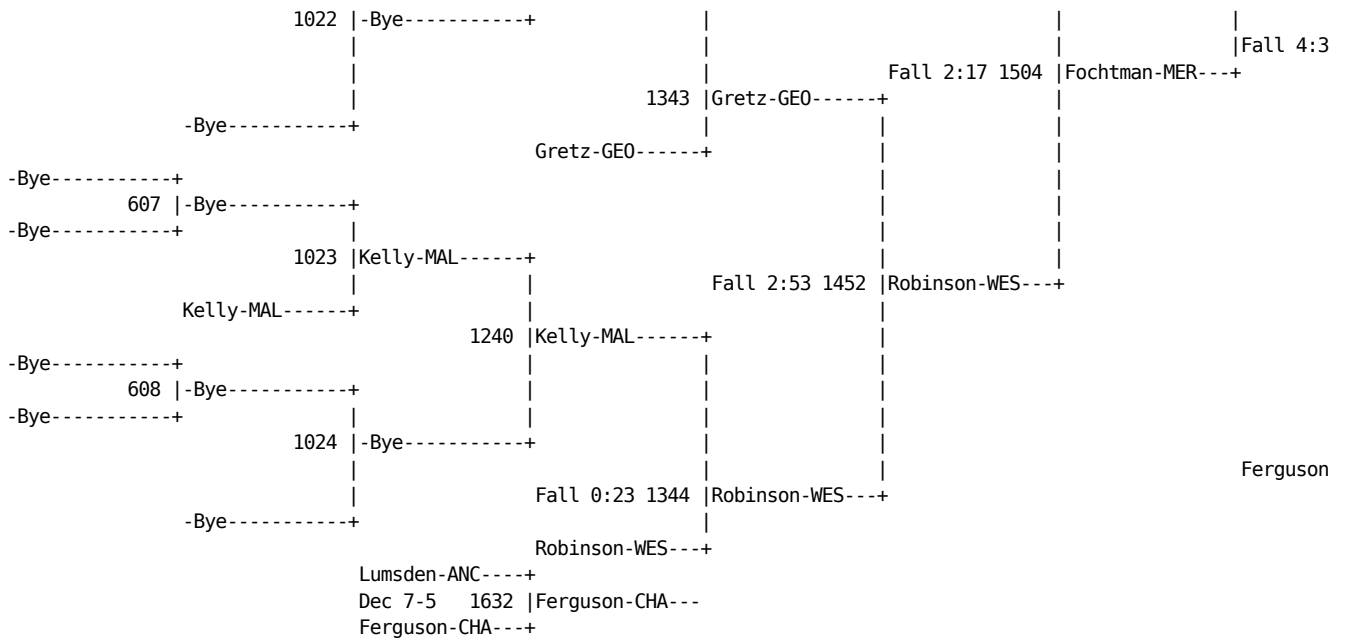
1022 |-Bye-----------+ | | |
| | | |Fall 4:3
| | Fall 2:17 1504 |Fochtman-MER---+
| 1343 |Gretz-GEO------+ |
-Bye-----------+ | | |
Gretz-GEO------+ | |
-Bye-----------+ | |
607 |-Bye-----------+ | |
-Bye-----------+ | | |
1023 |Kelly-MAL------+ | |
| | Fall 2:53 1452 |Robinson-WES---+
Kelly-MAL------+ | |
1240 |Kelly-MAL------+ |
-Bye-----------+ | | |
608 |-Bye-----------+ | | |
-Bye-----------+ | | | |
1024 |-Bye-----------+ | |
| | | Ferguson
| Fall 0:23 1344 |Robinson-WES---+
-Bye-----------+ |
Robinson-WES---+
Lumsden-ANC----+
Dec 7-5 1632 |Ferguson-CHA---
Ferguson-CHA---+